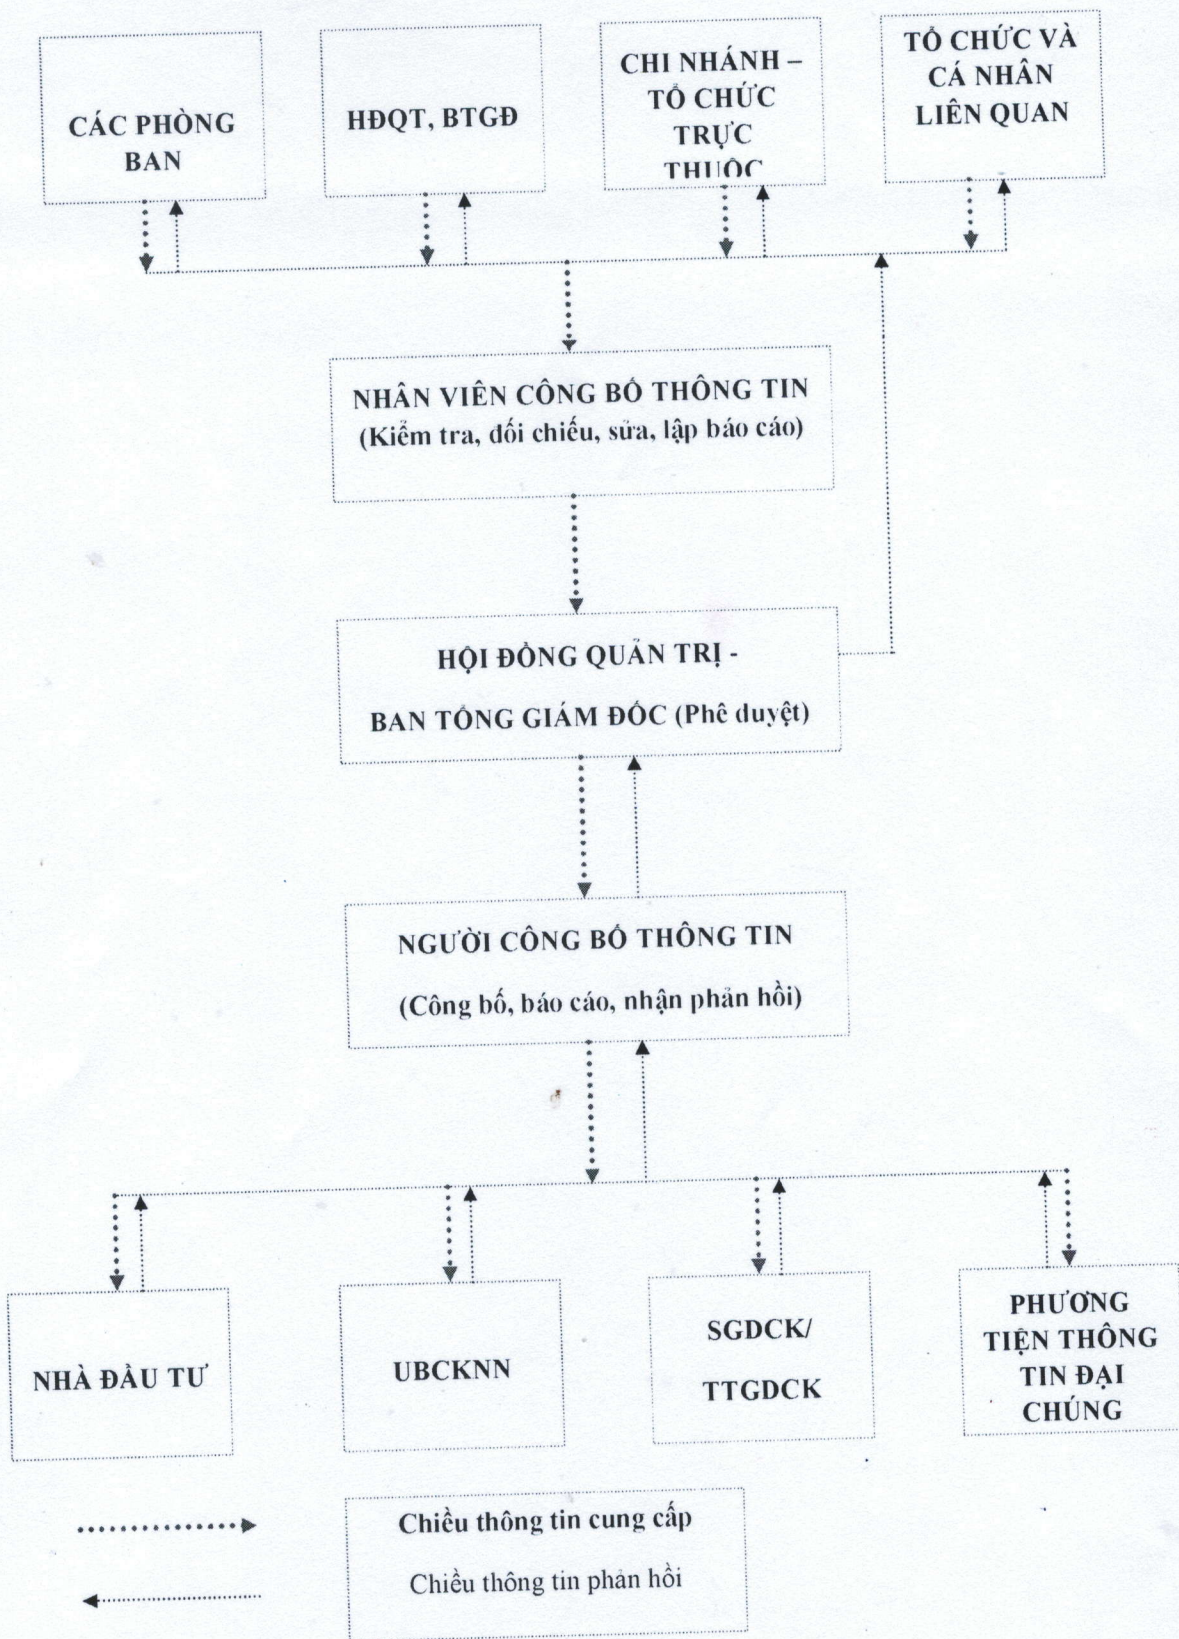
CÁC PHÒNG BAN

HĐQT, BTGĐ

CHI NHÁNH – TỔ CHỨC TRỰC THUỘC

TỔ CHỨC VÀ CÁ NHÂN LIÊN QUAN

NHÂN VIÊN CÔNG BỐ THÔNG TIN
(Kiểm tra, đối chiếu, sửa, lập báo cáo)

HỘI ĐỒNG QUẢN TRỊ -
BAN TỔNG GIÁM ĐỐC (Phê duyệt)

NGƯỜI CÔNG BỐ THÔNG TIN
(Công bố, báo cáo, nhận phản hồi)

NHÀ ĐẦU TƯ

UBCKNN

SGDCK/
TTGDCK

PHƯƠNG TIỆN THÔNG TIN ĐẠI CHÚNG

Chiều thông tin cung cấp

Chiều thông tin phản hồi